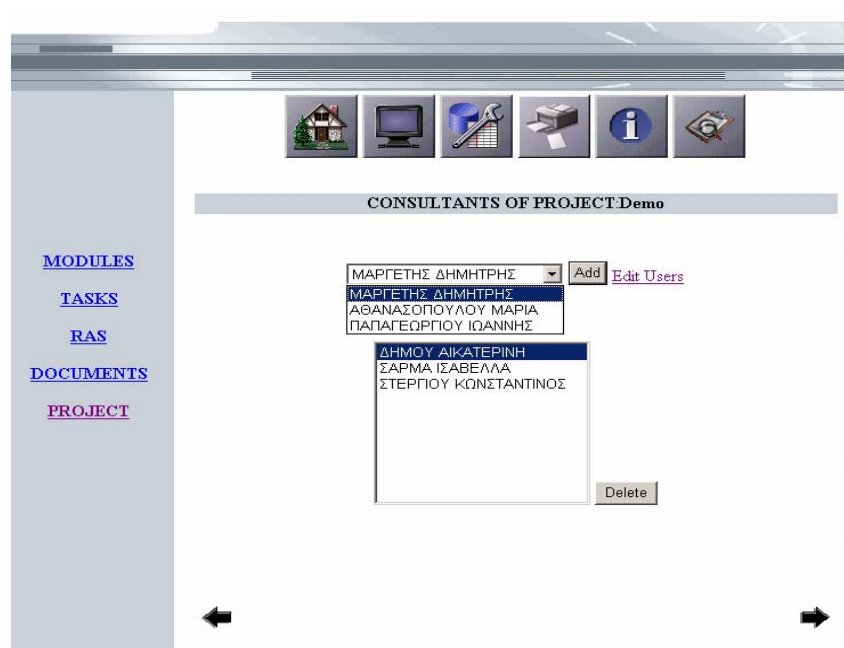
CONSULTANTS OF PROJECT:Demo

MODULES

TASKS

RAS

DOCUMENTS

PROJECT

ΜΑΡΓΕΤΗΣ ΔΗΜΗΤΡΗΣ

Add

Edit Users

ΜΑΡΓΕΤΗΣ ΔΗΜΗΤΡΗΣ
ΑΘΑΝΑΣΟΠΟΥΛΟΥ ΜΑΡΙΑ
ΠΑΠΑΓΕΩΡΓΙΟΥ ΙΩΑΝΝΗΣ

ΔΗΜΟΥ ΑΙΚΑΤΕΡΙΝΗ
ΣΑΡΜΑ ΙΣΑΒΕΛΛΑ
ΣΤΕΡΓΙΟΥ ΚΩΝΣΤΑΝΤΙΝΟΣ

Delete